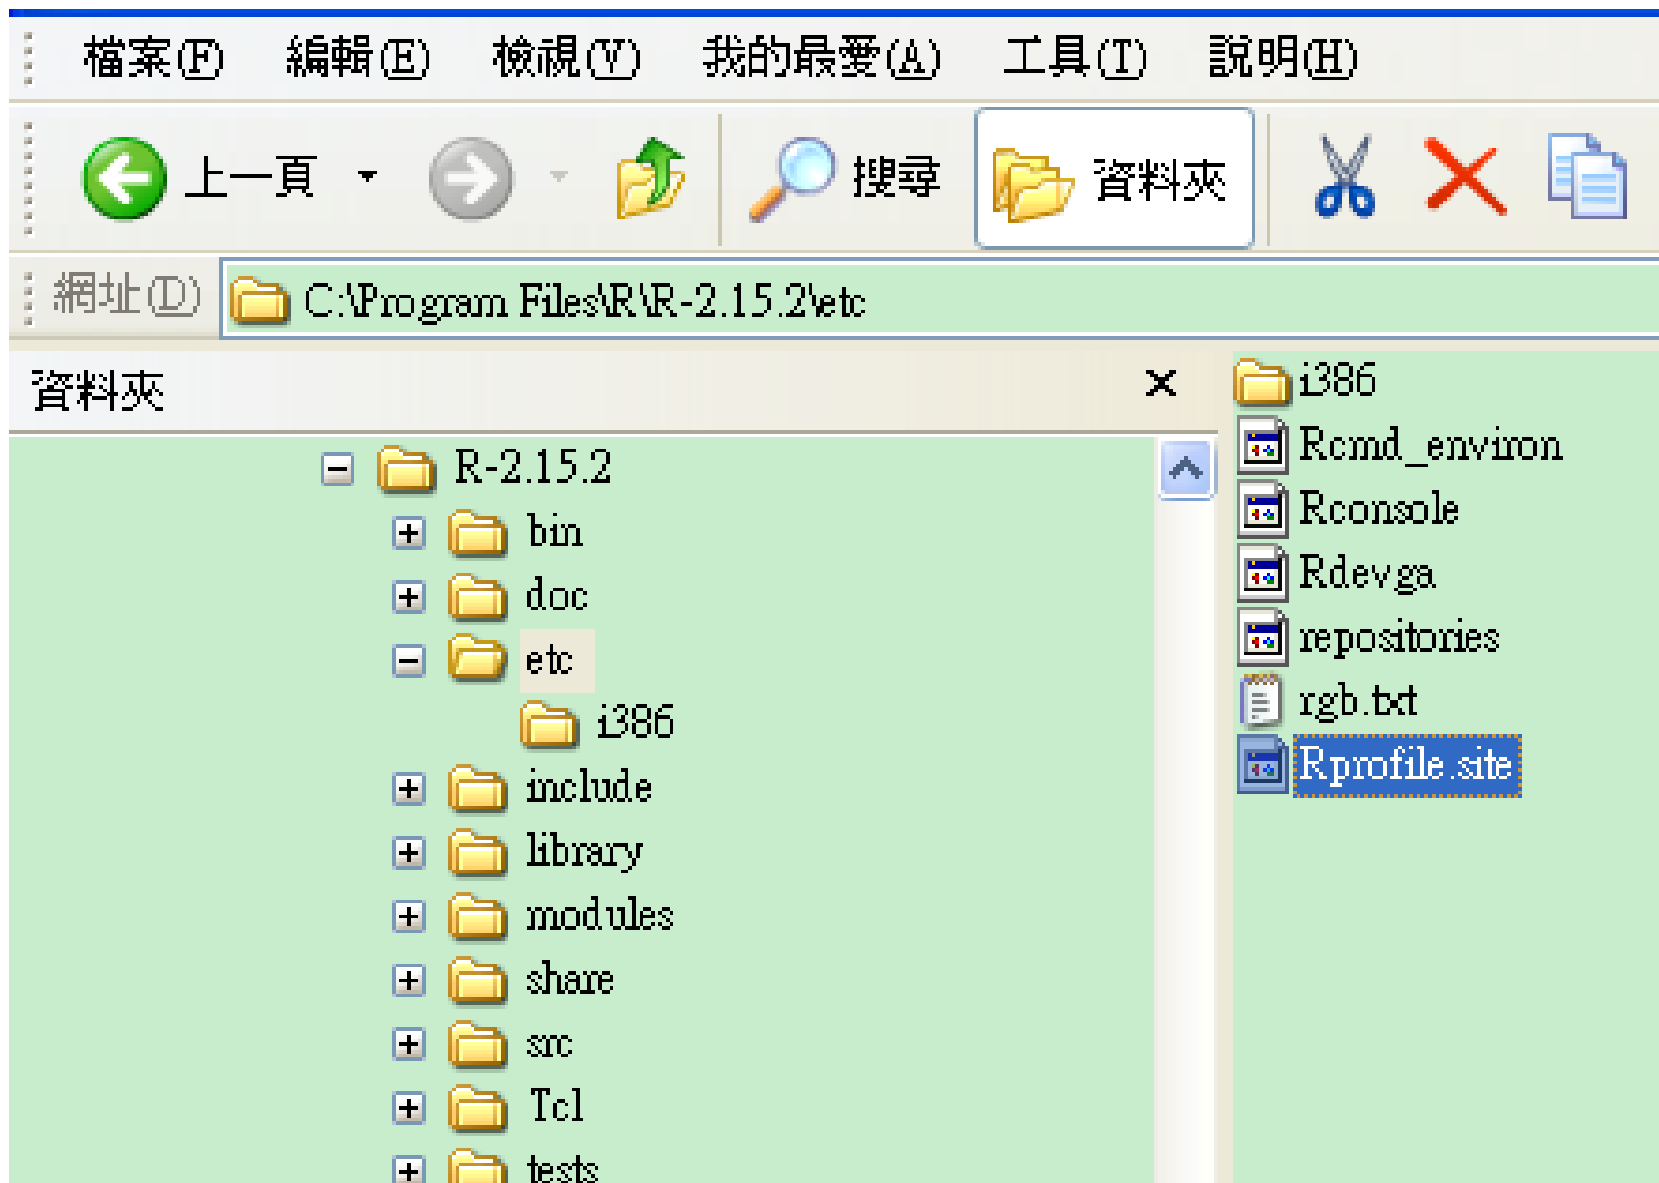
檔案(F) 編輯(E) 檢視(V) 我的最愛(A) 工具(T) 說明(H)

上一頁 搜尋 資料夾

網址(D) C:\Program Files\R\R-2.15.2\etc

資料夾 ×

R-2.15.2
bin
doc
etc
i386
include
library
modules
share
src
Tcl
tests

i386
Rcmd_environ
Rconsole
Rdevga
repositories
rgb.txt
Rprofile.site